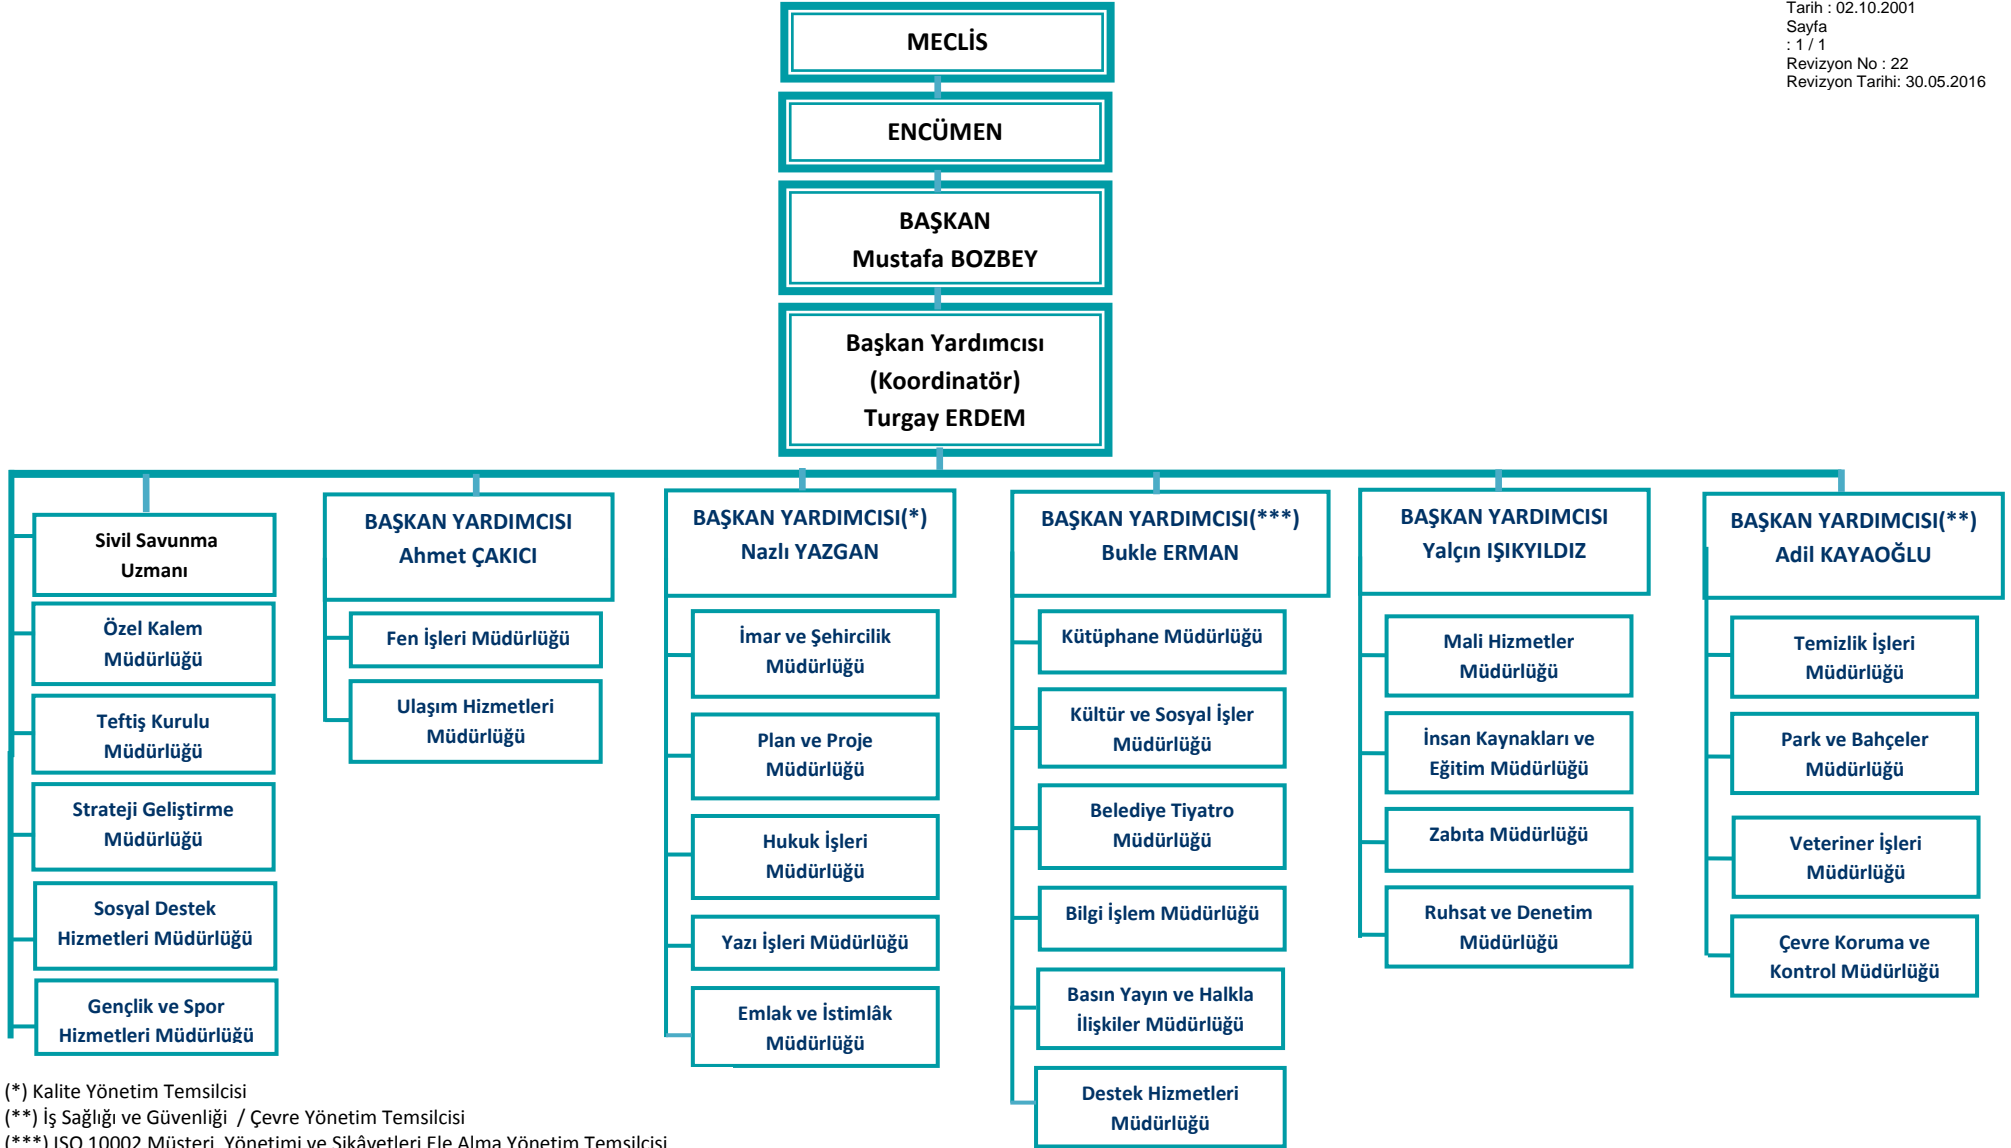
Tarih : 02.10.2001
Sayfa
: 1 / 1
Revizyon No : 22
Revizyon Tarihi: 30.05.2016

MECLİS

ENCÜMEN

BAŞKAN
Mustafa BOZBEY

Başkan Yardımcısı
(Koordinatör)
Turgay ERDEM

Sivil Savunma Uzmanı

Özel Kalem Müdürlüğü

Teftiş Kurulu Müdürlüğü

Strateji Geliştirme Müdürlüğü

Sosyal Destek Hizmetleri Müdürlüğü

Gençlik ve Spor Hizmetleri Müdürlüğü

BAŞKAN YARDIMCISI
Ahmet ÇAKICI

Fen İşleri Müdürlüğü

Ulaşım Hizmetleri Müdürlüğü

BAŞKAN YARDIMCISI(*)
Nazlı YAZGAN

İmar ve Şehircilik Müdürlüğü

Plan ve Proje Müdürlüğü

Hukuk İşleri Müdürlüğü

Yazı İşleri Müdürlüğü

Emlak ve İstimlâk Müdürlüğü

BAŞKAN YARDIMCISI(***)
Bukle ERMAN

Kütüphane Müdürlüğü

Kültür ve Sosyal İşler Müdürlüğü

Belediye Tiyatro Müdürlüğü

Bilgi İşlem Müdürlüğü

Basın Yayın ve Halkla İlişkiler Müdürlüğü

Destek Hizmetleri Müdürlüğü

BAŞKAN YARDIMCISI
Yalçın IŞIKYILDIZ

Mali Hizmetler Müdürlüğü

İnsan Kaynakları ve Eğitim Müdürlüğü

Zabıta Müdürlüğü

Ruhsat ve Denetim Müdürlüğü

BAŞKAN YARDIMCISI(**)
Adil KAYAOĞLU

Temizlik İşleri Müdürlüğü

Park ve Bahçeler Müdürlüğü

Veteriner İşleri Müdürlüğü

Çevre Koruma ve Kontrol Müdürlüğü

(*) Kalite Yönetim Temsilcisi
(**) İş Sağlığı ve Güvenliği / Çevre Yönetim Temsilcisi
(***) ISO 10002 Müşteri Yönetimi ve Şikâyetleri Ele Alma Yönetim Temsilcisi